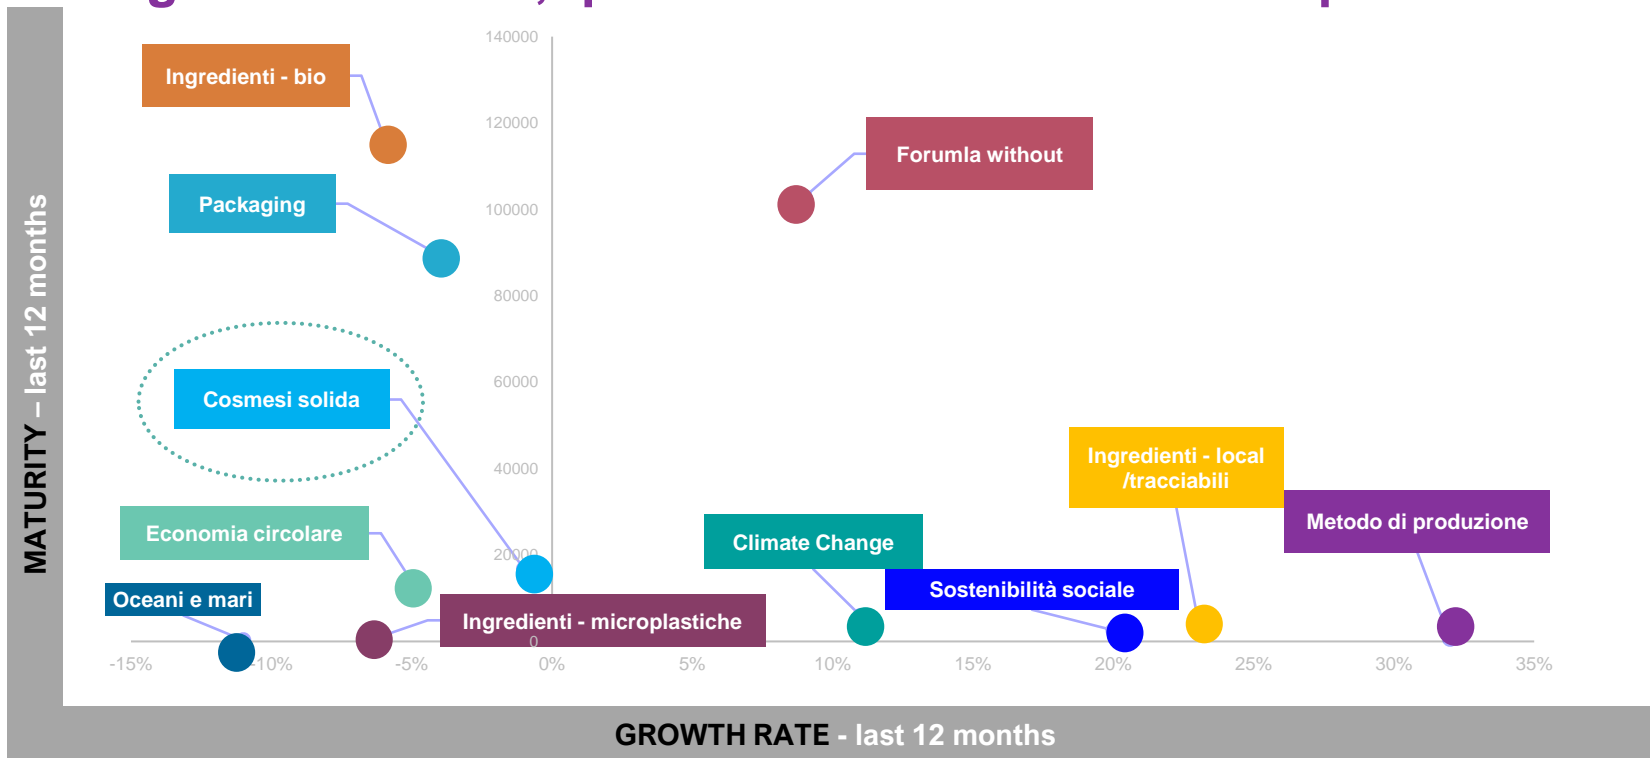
MATURITY – last 12 months

140000
120000
100000
80000
60000
40000
20000
0

Ingredienti - bio
Packaging
Cosmesi solida
Economia circolare
Oceani e mari
Ingredienti - microplastiche
Forumla without
Climate Change
Sostenibilità sociale
Ingredienti - local /tracciabili
Metodo di produzione

-15%
-10%
-5%
0%
5%
10%
15%
20%
25%
30%
35%

GROWTH RATE - last 12 months